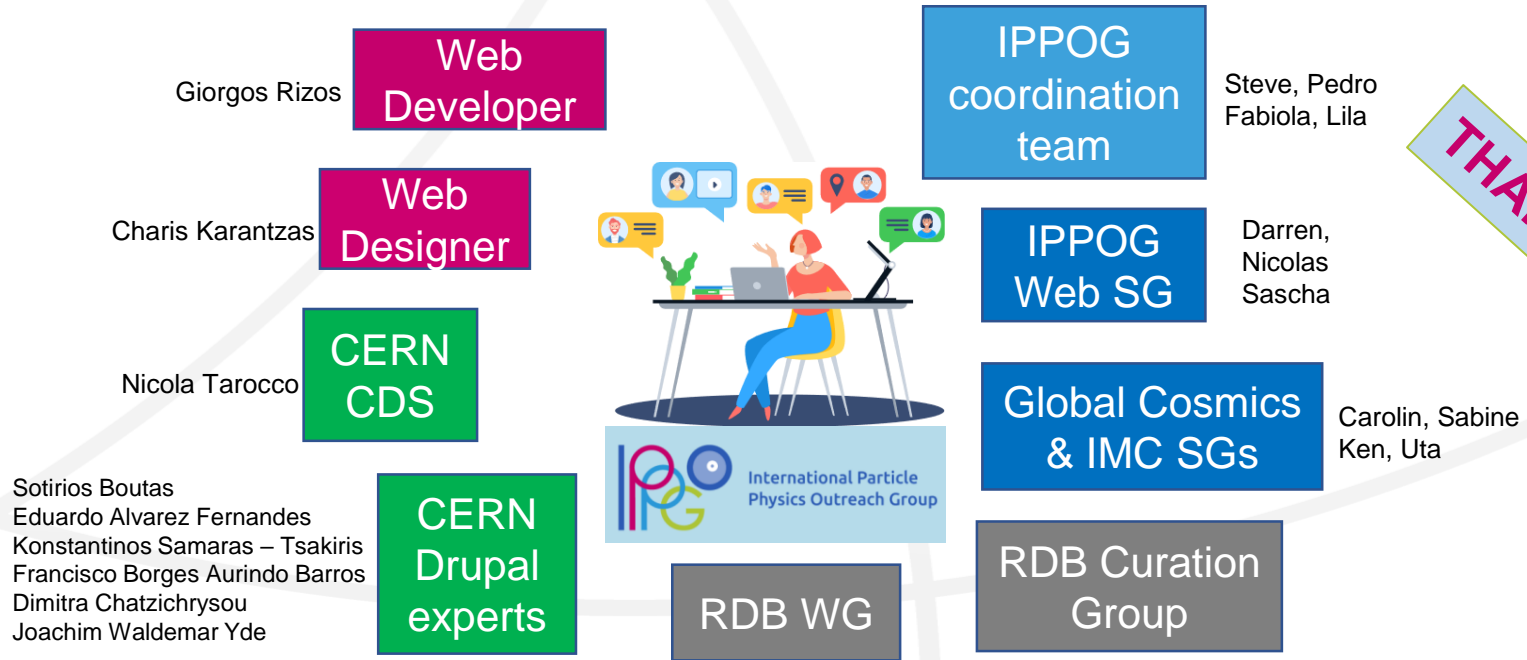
Giorgos Rizos

Web Developer

Charis Karantzas

Web Designer

Nicola Tarocco

CERN CDS

Sotirios Boutas
Eduardo Alvarez Fernandes
Konstantinos Samaras – Tsakiris
Francisco Borges Aurindo Barros
Dimitra Chatzichrysou
Joachim Waldemar Yde

CERN Drupal experts

IPPOG coordination team

Steve, Pedro
Fabiola, Lila

THA

IPPOG Web SG

Darren,
Nicolas
Sascha

Global Cosmics & IMC SGs

Carolin, Sabine
Ken, Uta

IPPOG International Particle Physics Outreach Group

RDB WG

RDB Curation Group